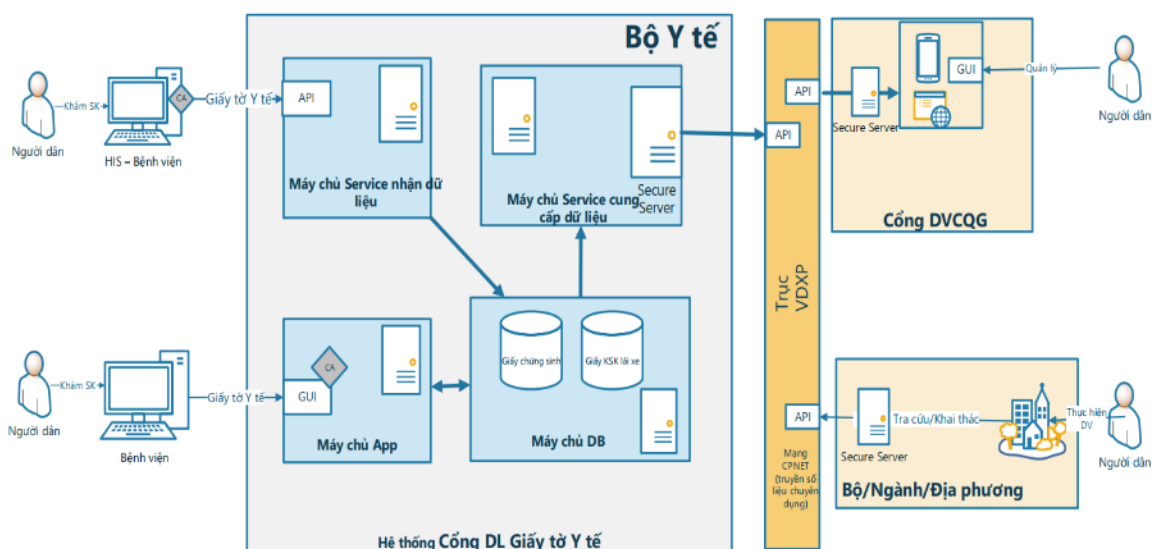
Bộ Y tế

Khám SK

Người dân

CA

Giấy tờ Y tế

HIS – Bệnh viện

API

Máy chủ Service nhận dữ liệu

Secure Server

Máy chủ Service cung cấp dữ liệu

Trục VDXP

API

API

Secure Server

GUI

Quản lý

Người dân

Cổng DVCQG

Khám SK

Người dân

Giấy tờ Y tế

Bệnh viện

CA

GUI

Máy chủ App

Giấy chứng sinh

Giấy KSK lái xe

Máy chủ DB

Mạng CPNET (truyền số liệu chuyên dụng)

API

Tra cứu/Khai thác

Secure Server

Thực hiện DV

Người dân

Bộ/Ngành/Địa phương

Hệ thống Cổng DL Giấy tờ Y tế